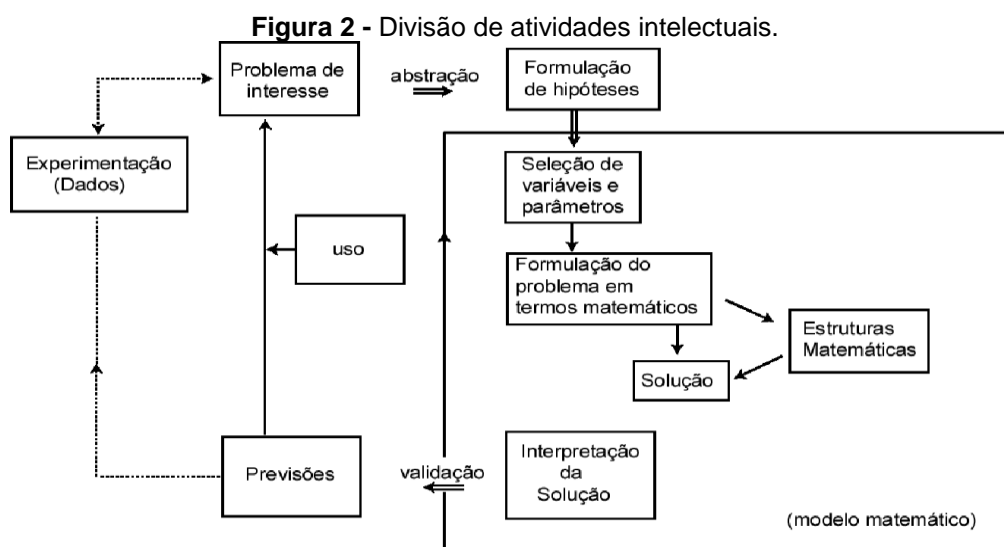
**Figura 2 -** Divisão de atividades intelectuais.

Problema de interesse

abstração

Formulação de hipóteses

Experimentação (Dados)

Seleção de variáveis e parâmetros

uso

Formulação do problema em termos matemáticos

Estruturas Matemáticas

Solução

Previsões

validação

Interpretação da Solução

(modelo matemático)